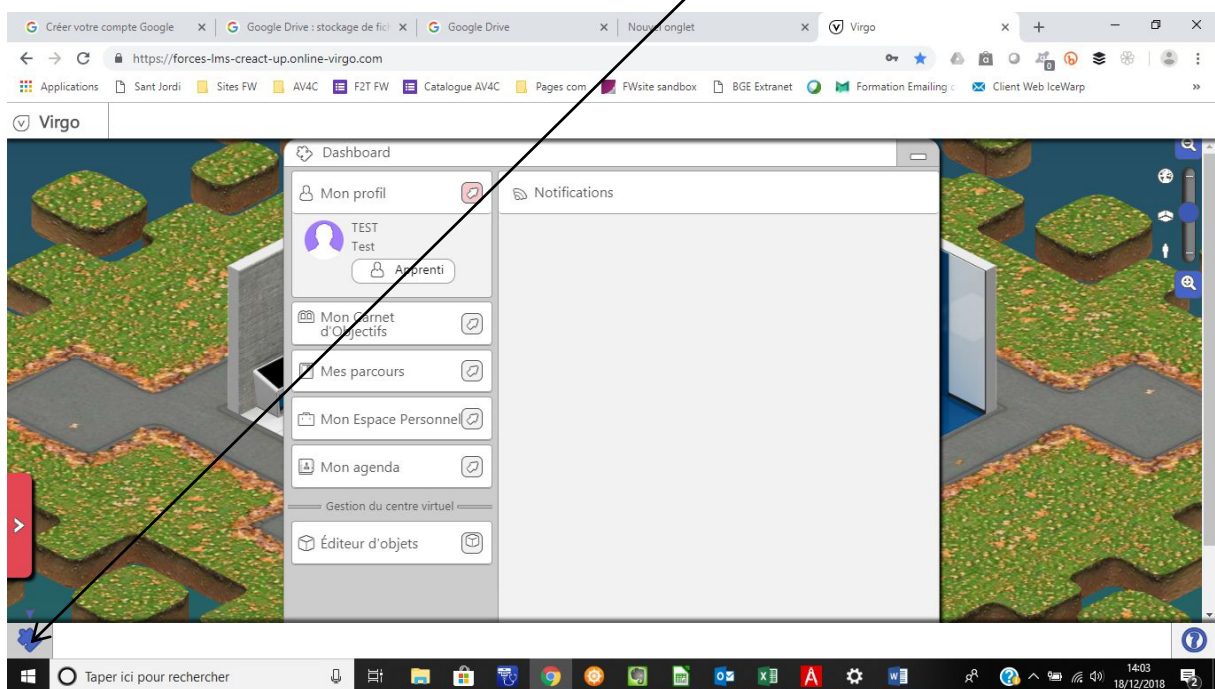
G Créer votre compte Google × G Google Drive : stockage de fich × G Google Drive × Nouvel onglet × Virgo × +

https://forces-lms-creact-up.online-virgo.com

Applications Sant Jordi Sites FW AV4C F2T FW Catalogue AV4C Pages com FWsite sandbox BGE Extranet Formation Emailing c Client Web IceWarp »

Virgo

Dashboard

Mon profil

TEST
Test

Apprenti

Notifications

Mon Carnet d'Objectifs

Mes parcours

Mon Espace Personnel

Mon agenda

Gestion du centre virtuel

Éditeur d'objets

Taper ici pour rechercher

14:03
18/12/2018